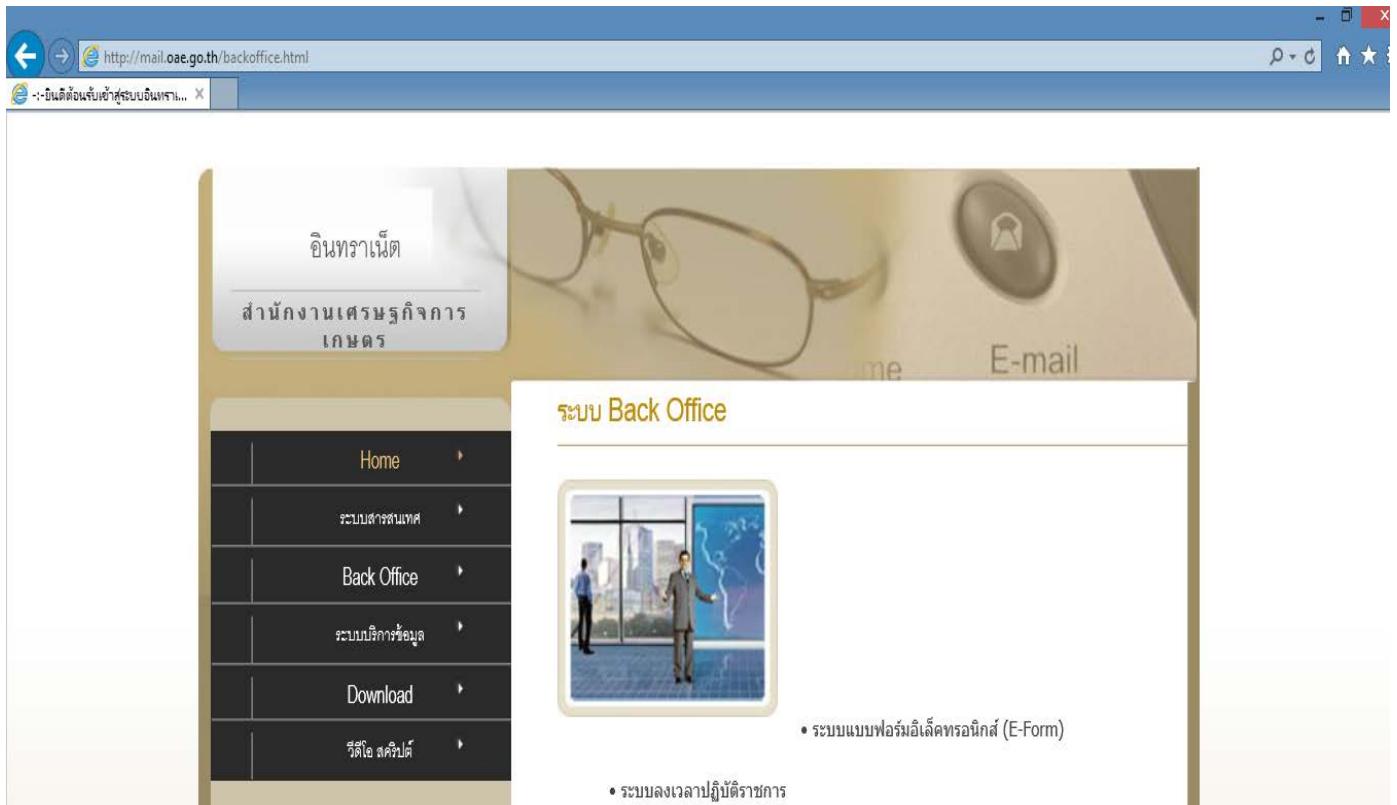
http://mail.oae.go.th/backoffice.html

-:-ยินดีต้อนรับเข้าสู่ระบบอินทรา... ×

อินทราเน็ต

สำนักงานเศรษฐกิจการเกษตร

me E-mail

ระบบ Back Office

Home

ระบบสารสนเทศ

Back Office

ระบบบริการข้อมูล

Download

วีดีโอ สคริปต์

• ระบบแบบฟอร์มอิเล็คทรอนิกส์ (E-Form)

• ระบบลงเวลาปฏิบัติราชการ